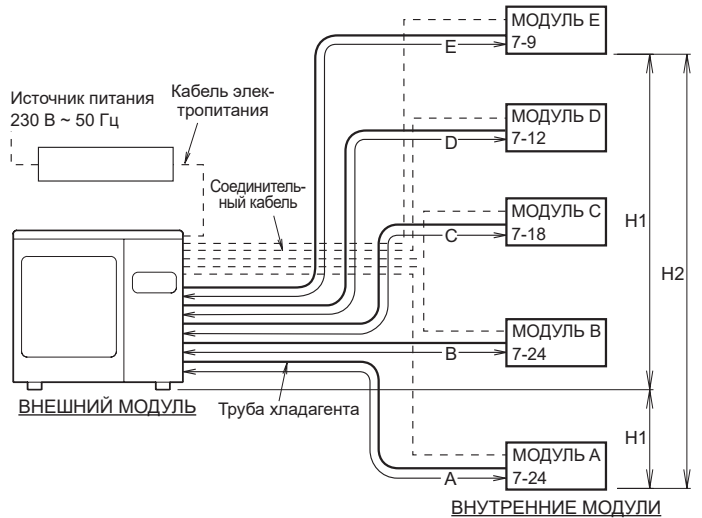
МОДУЛЬ E
7-9
E

Источник питания
230 В ~ 50 Гц

Кабель электропитания

МОДУЛЬ D
7-12
D

Соединительный кабель

МОДУЛЬ C
7-18
C

H1

H2

МОДУЛЬ B
7-24
B

ВНЕШНИЙ МОДУЛЬ

Труба хладагента

H1

МОДУЛЬ A
7-24
A

ВНУТРЕННИЕ МОДУЛИ